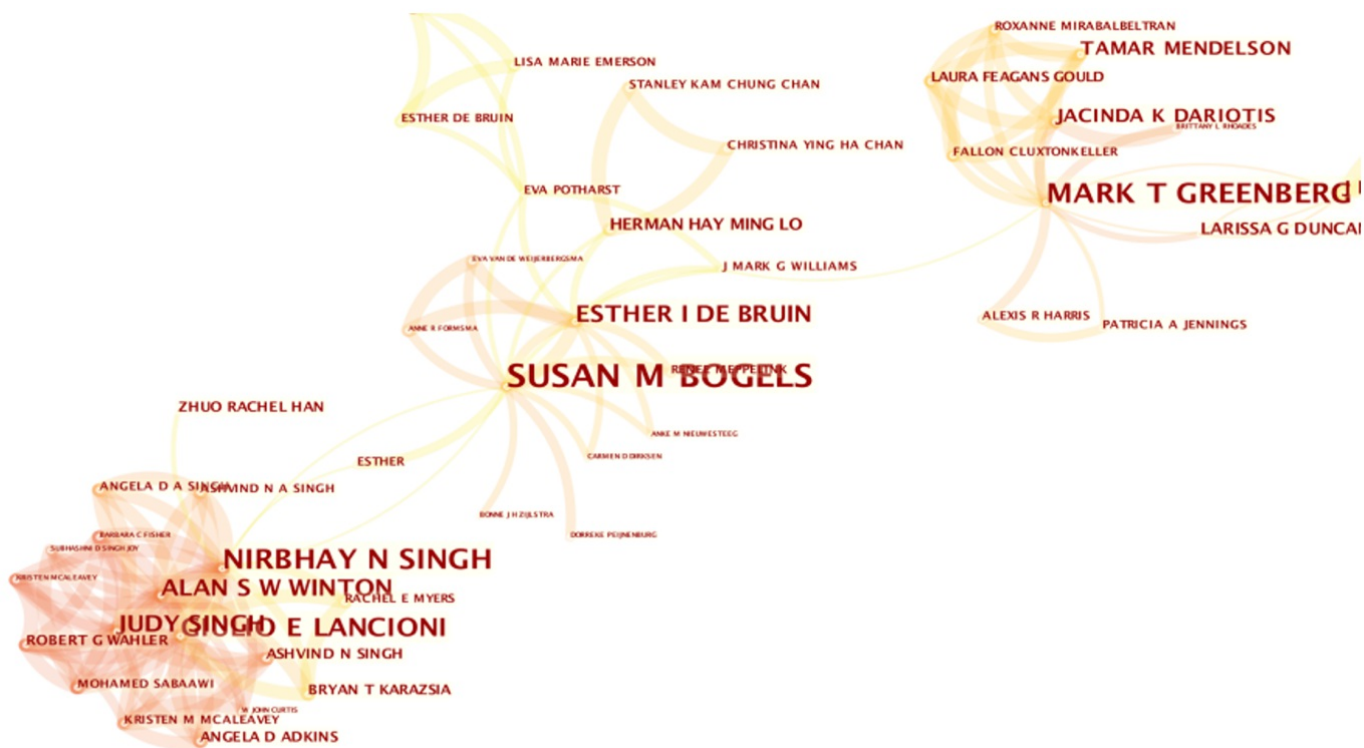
LISA MARIE EMERSON
STANLEY KAM CHUNG CHAN
ESTHER DE BRUIN
CHRISTINA YING HA CHAN
EVA POTHARST
HERMAN HAY MING LO
EVA VAN DE WEIJERBERGSMA
J MARK G WILLIAMS
ANNE R FORMSMA
ESTHER I DE BRUIN
SUSAN M BOGELS
RENEE MEPPELINK
ZHUO RACHEL HAN
ANKE M NIEUWESTEEG
ESTHER
CARMEN DIRKSEN
ANGELA D A SINGH
ASHVIND N A SINGH
BONNE J H ZIJLSTRA
DORREKE PEIJNENBURG
BARBARA C FISHER
SUBHASHNI D SINGH JOY
NIRBHAY N SINGH
KRISTEN MCALEAVEY
ALAN S W WINTON
RACHEL E MYERS
JUDY SINGH
GIULIO E LANCIONI
ROBERT G WAHLER
ASHVIND N SINGH
MOHAMED SABAAWI
BRYAN T KARAZSIA
W JOHN CURTIS
KRISTEN M MCALEAVEY
ANGELA D ADKINS
ROXANNE MIRABALBELTRAN
TAMAR MENDELSON
LAURA FEAGANS GOULD
JACINDA K DARIOTIS
BRITTANY L RHOADES
FALLON CLUXTONKELLER
MARK T GREENBERG
LARISSA G DUNCA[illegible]
ALEXIS R HARRIS
PATRICIA A JENNINGS